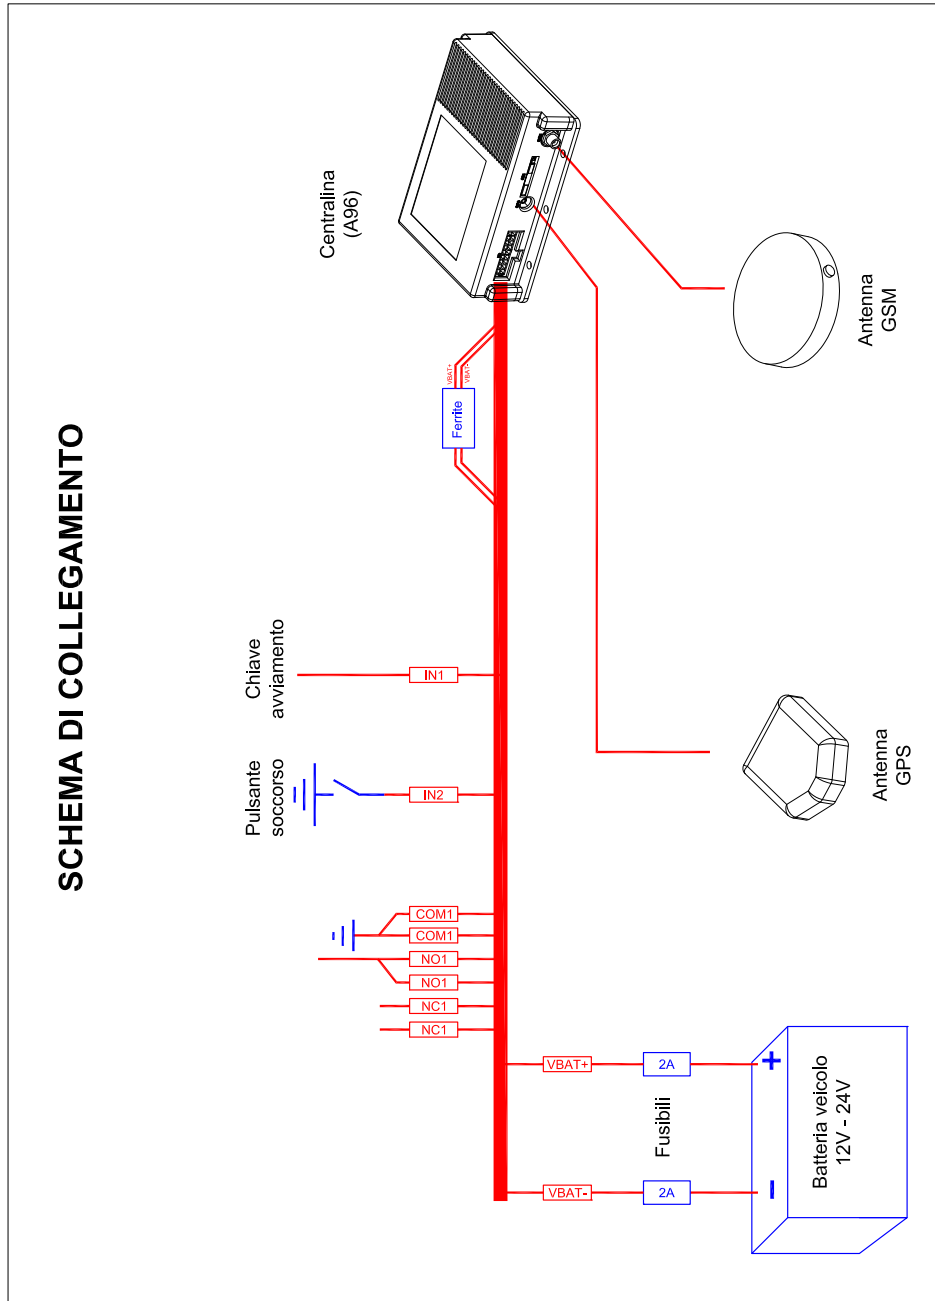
SCHEMA DI COLLEGAMENTO

Centralina (A96)

Antenna GSM

VBAT-
VBAT+

Ferrite

Chiave avviamento

IN1

Pulsante soccorso

IN2

Antenna GPS

COM1
COM1
NO1
NO1
NC1
NC1

VBAT+
2A
+

Fusibili

Batteria veicolo 12V - 24V

VBAT-
2A
-